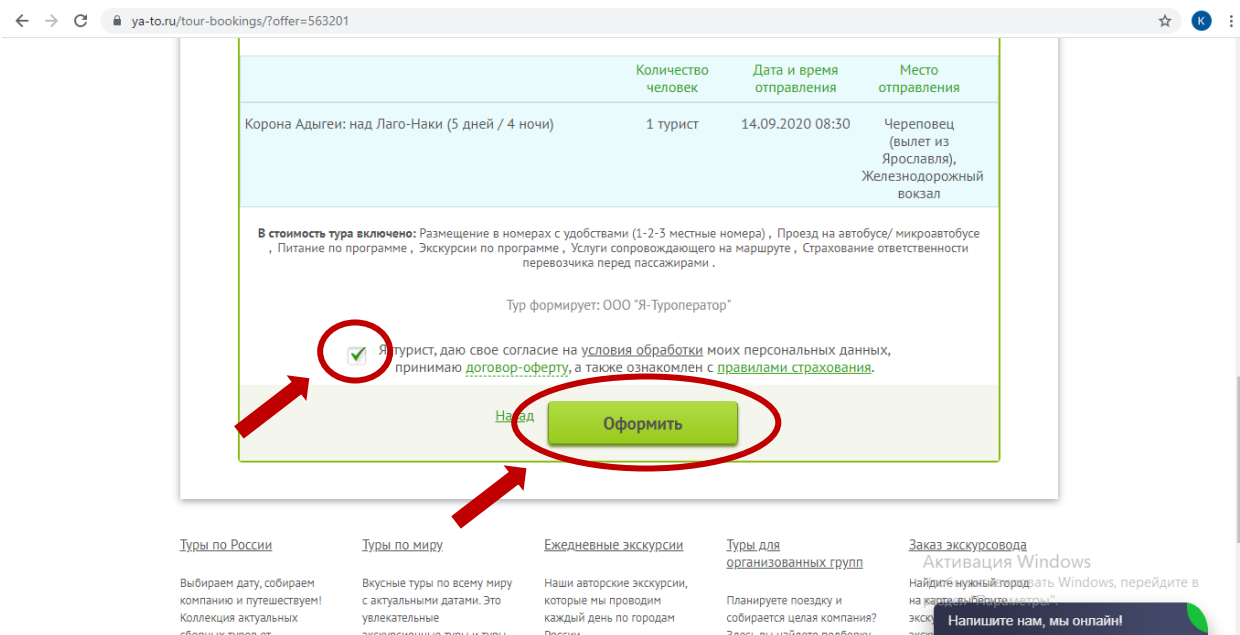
ya-to.ru/tour-bookings/?offer=563201

K

| | Количество человек | Дата и время отправления | Место отправления |
|---|---|---|---|
| Корона Адыгеи: над Лаго-Наки (5 дней / 4 ночи) | 1 турист | 14.09.2020 08:30 | Череповец (вылет из Ярославля), Железнодорожный вокзал |

**В стоимость тура включено:** Размещение в номерах с удобствами (1-2-3 местные номера) , Проезд на автобусе/ микроавтобусе , Питание по программе , Экскурсии по программе , Услуги сопровождающего на маршруте , Страхование ответственности перевозчика перед пассажирами .

Тур формирует: ООО "Я-Туроператор"

Я турист, даю свое согласие на условия обработки моих персональных данных, принимаю договор-оферту, а также ознакомлен с правилами страхования.

Назад

Оформить

Туры по России

Выбираем дату, собираем компанию и путешествуем! Коллекция актуальных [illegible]

Туры по миру

Вкусные туры по всему миру с актуальными датами. Это увлекательные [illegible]

Ежедневные экскурсии

Наши авторские экскурсии, которые мы проводим каждый день по городам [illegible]

Туры для организованных групп

Планируете поездку и собирается целая компания? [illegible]

Заказ экскурсовода

Найдите нужный город на карте, выберите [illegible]

Активация Windows
Чтобы активировать Windows, перейдите в раздел "Параметры".

Напишите нам, мы онлайн!